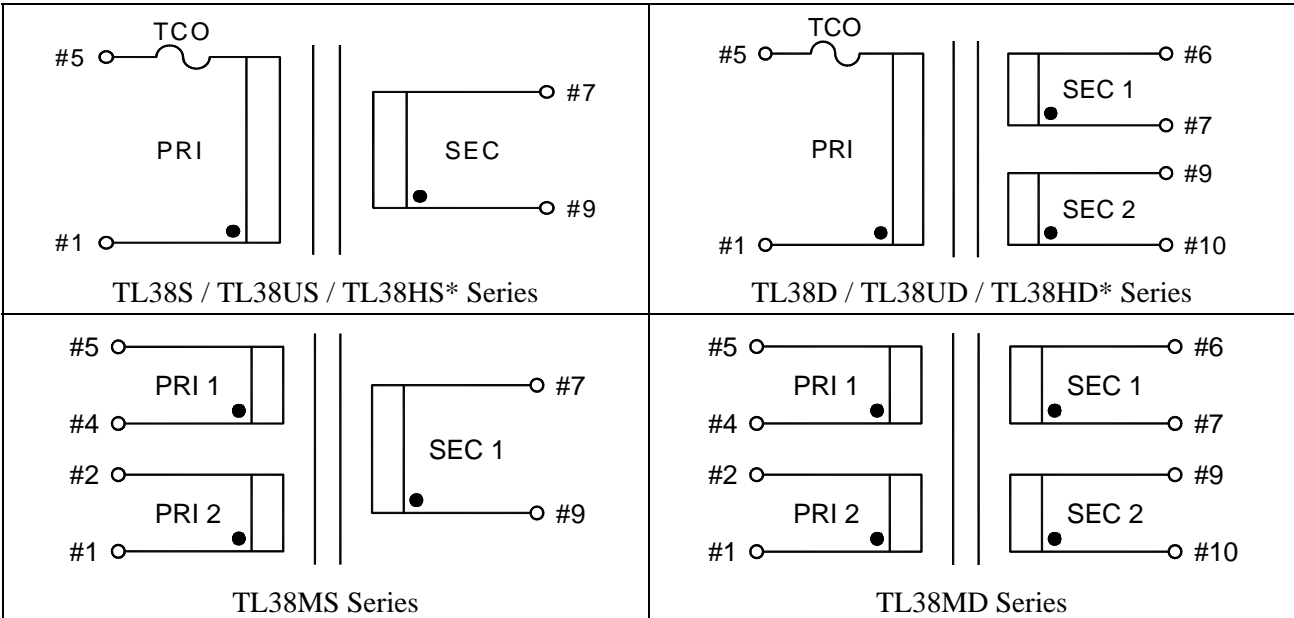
| TCO #5 PRI #1 SEC #7 #9 TL38S / TL38US / TL38HS* Series | TCO #5 PRI #1 SEC 1 #6 #7 SEC 2 #9 #10 TL38D / TL38UD / TL38HD* Series |
|---|---|
| #5 PRI 1 #4 #2 PRI 2 #1 SEC 1 #7 #9 TL38MS Series | #5 PRI 1 #4 #2 PRI 2 #1 SEC 1 #6 #7 SEC 2 #9 #10 TL38MD Series |